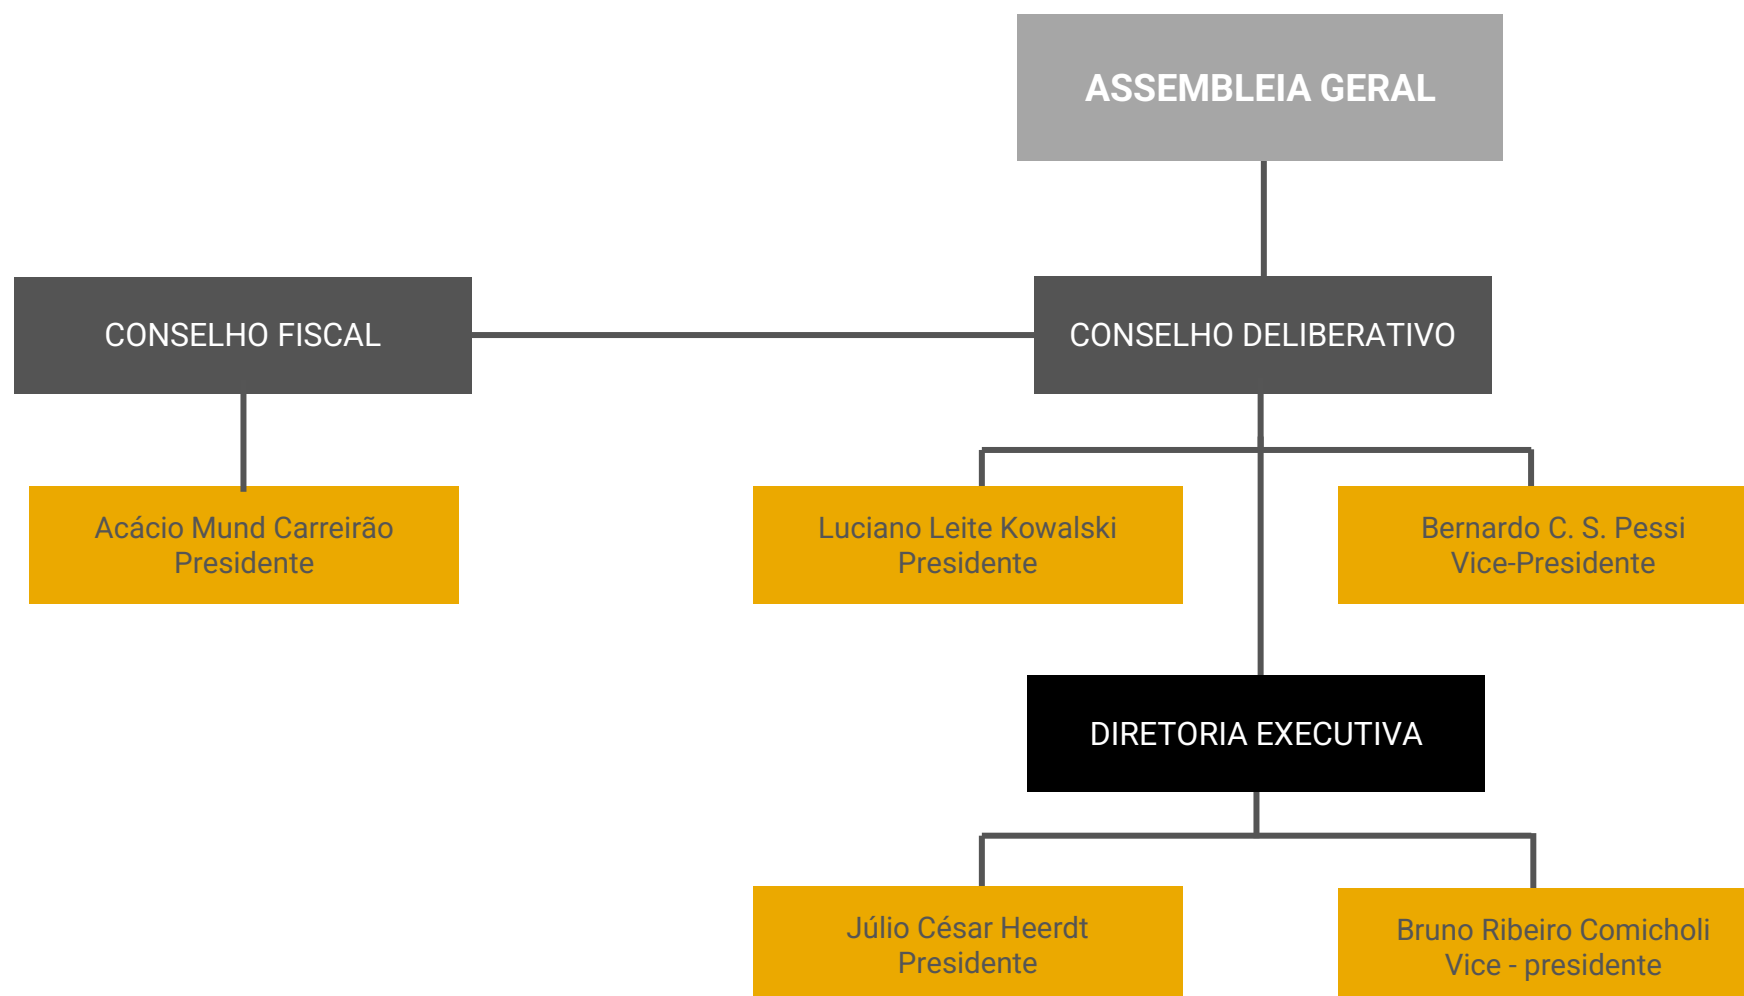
ASSEMBLEIA GERAL

CONSELHO FISCAL

CONSELHO DELIBERATIVO

Acácio Mund Carreirão
Presidente

Luciano Leite Kowalski
Presidente

Bernardo C. S. Pessi
Vice-Presidente

DIRETORIA EXECUTIVA

Júlio César Heerdt
Presidente

Bruno Ribeiro Comicholi
Vice - presidente